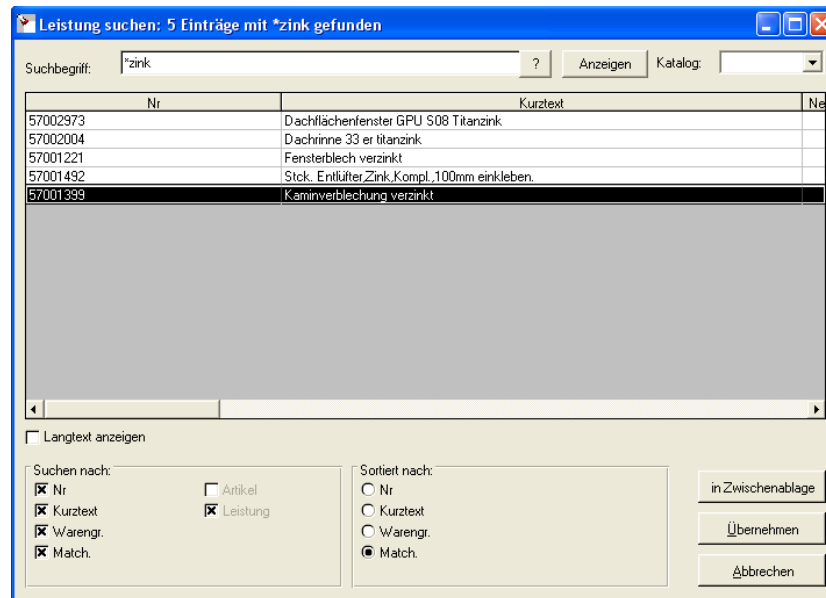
Leistung suchen: 5 Einträge mit *zink gefunden

Suchbegriff: *zink ? Anzeigen Katalog:

| Nr | Kurztext | Ne |
|---|---|---|
| 57002973 | Dachflächenfenster GPU S08 Titanzink | |
| 57002004 | Dachrinne 33 er titanzink | |
| 57001221 | Fensterblech verzinkt | |
| 57001492 | Stck. Entlüfter,Zink,Kompl.,100mm einkleben. | |
| 57001399 | Kaminverblechung verzinkt | |

Langtext anzeigen

Suchen nach:
Nr
Kurztext
Warengr.
Match.
Artikel
Leistung

Sortiert nach:
Nr
Kurztext
Warengr.
Match.

in Zwischenablage
Übernehmen
Abbrechen